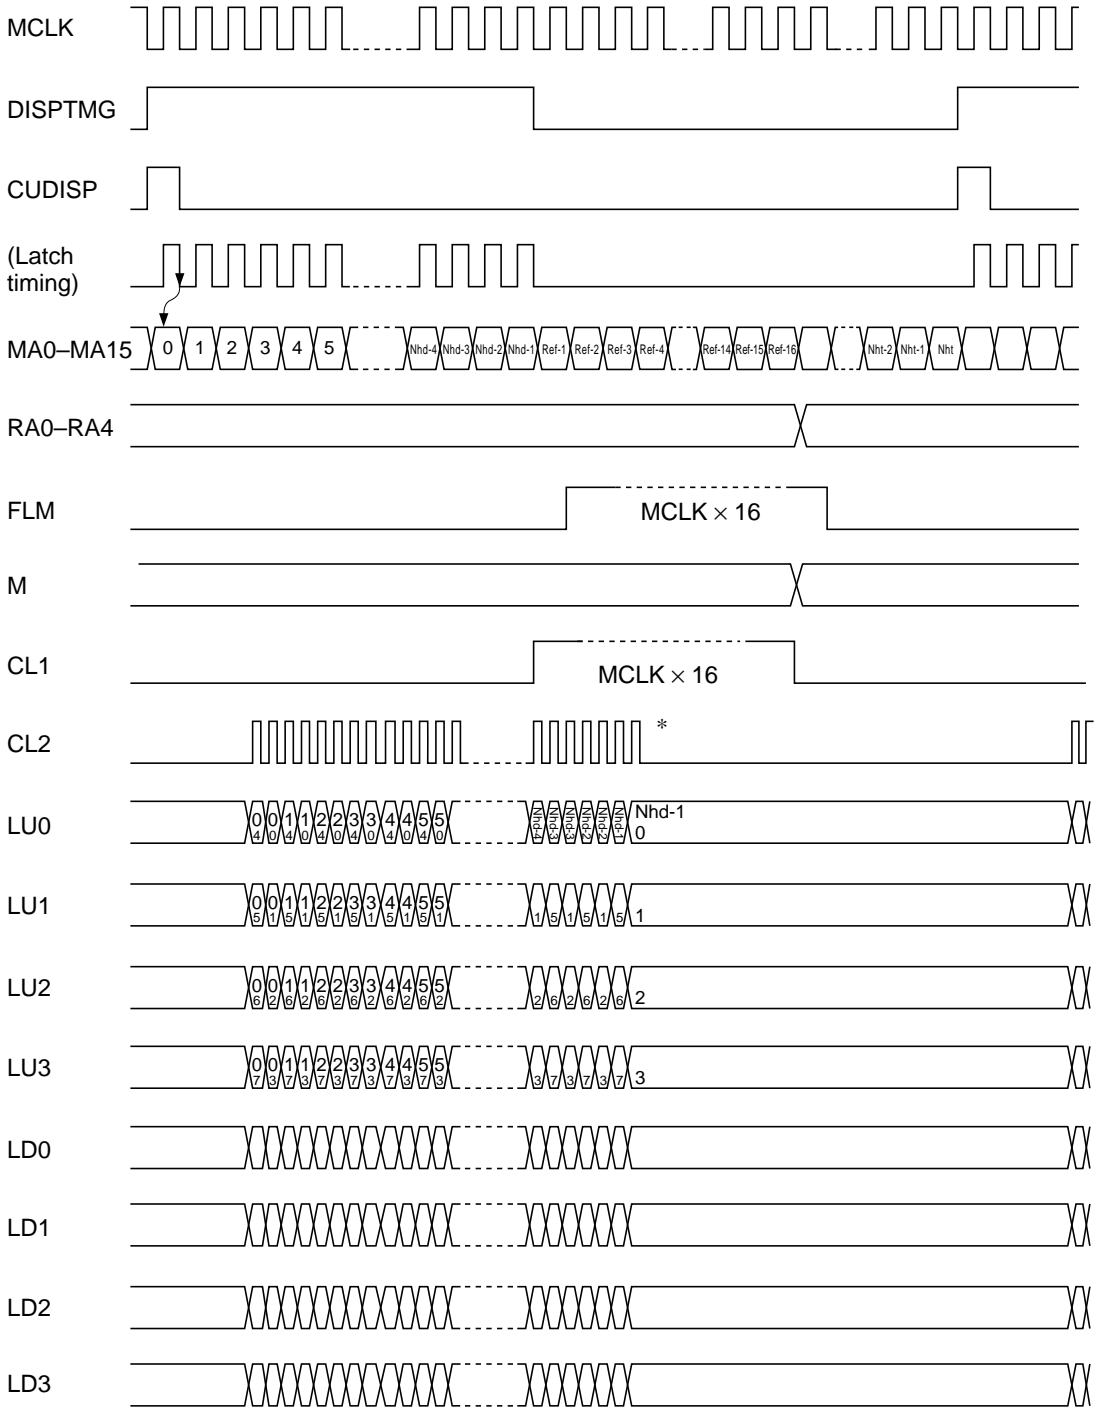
MCLK

DISPTMG

CUDISP

(Latch timing)

MA0–MA15 0 1 2 3 4 5 Nhd-4 Nhd-3 Nhd-2 Nhd-1 Ref-1 Ref-2 Ref-3 Ref-4 Ref-14 Ref-15 Ref-16 Nht-2 Nht-1 Nht

RA0–RA4

FLM MCLK $\times$ 16

M

CL1 MCLK $\times$ 16

CL2 *

LU0 0 4 0 0 1 4 1 0 2 4 2 0 3 4 3 0 4 4 4 0 5 4 5 0 Nhd-1 0

LU1 0 5 0 1 1 5 1 1 2 5 2 1 3 5 3 1 4 5 4 1 5 5 5 1 1 5 1 5 1 5 1

LU2 0 6 0 2 1 6 1 2 2 6 2 2 3 6 3 2 4 6 4 2 5 6 5 2 2 6 2 6 2 6 2

LU3 0 7 0 3 1 7 1 3 2 7 2 3 3 7 3 3 4 7 4 3 5 7 5 3 3 7 3 7 3 7 3

LD0

LD1

LD2

LD3